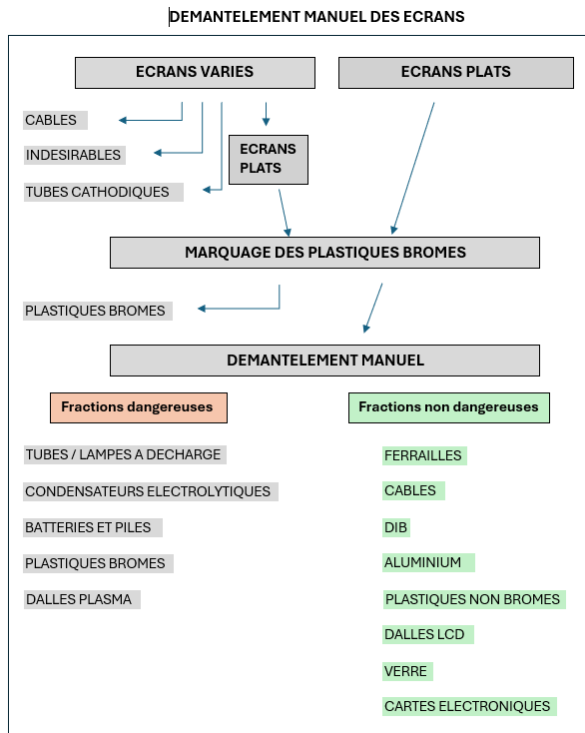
DEMANTELEMENT MANUEL DES ECRANS

ECRANS VARIES

ECRANS PLATS

CABLES

INDESIRABLES

TUBES CATHODIQUES

ECRANS PLATS

MARQUAGE DES PLASTIQUES BROMES

PLASTIQUES BROMES

DEMANTELEMENT MANUEL

Fractions dangereuses

Fractions non dangereuses

TUBES / LAMPES A DECHARGE

CONDENSATEURS ELECTROLYTIQUES

BATTERIES ET PILES

PLASTIQUES BROMES

DALLES PLASMA

FERRAILLES

CABLES

DIB

ALUMINIUM

PLASTIQUES NON BROMES

DALLES LCD

VERRE

CARTES ELECTRONIQUES